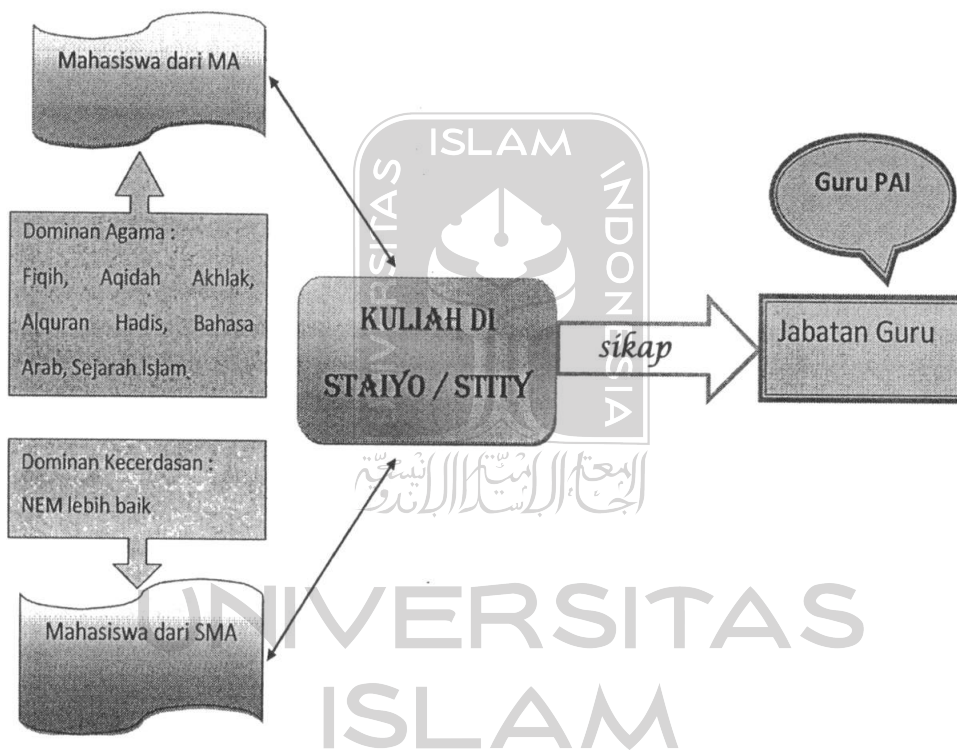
Mahasiswa dari MA

ISLAM

UNIVERSITAS

INDONESIA

Guru PAI

Dominan Agama :
Fiqih, Aqidah Akhlak, Alquran Hadis, Bahasa Arab, Sejarah Islam.

KULIAH DI
STAIYO / STITY

sikap

Jabatan Guru

Dominan Kecerdasan :
NEM lebih baik

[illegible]

Mahasiswa dari SMA

UNIVERSITAS
ISLAM